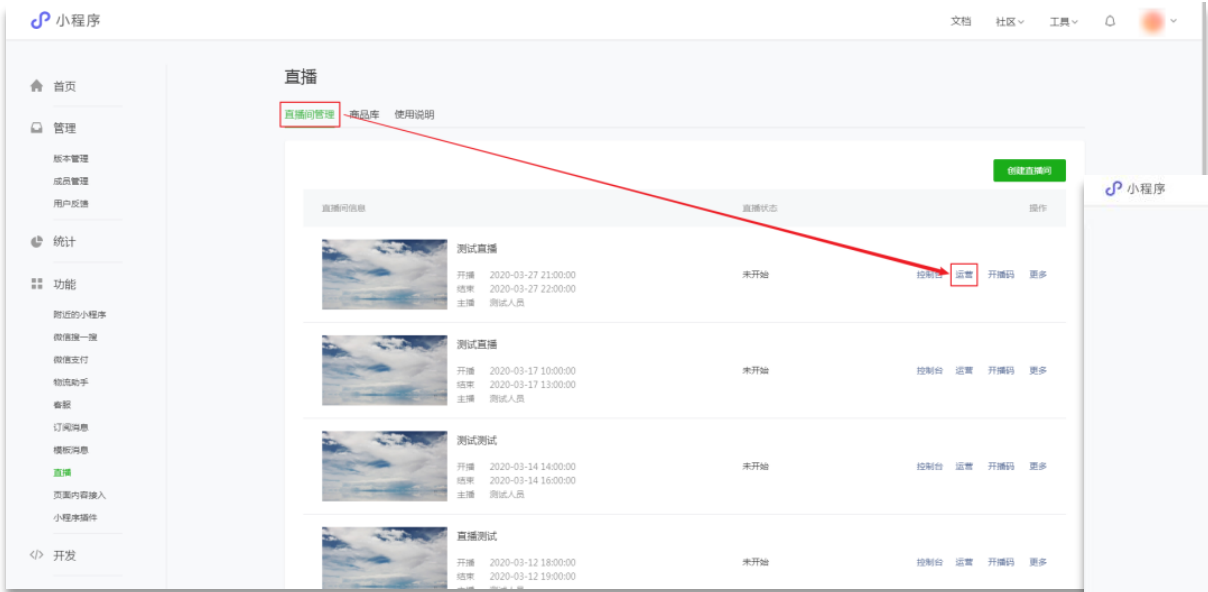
小程序

文档 社区 工具

首页

管理

版本管理

成员管理

用户反馈

统计

功能

附近的小程序

微信搜一搜

微信支付

物流助手

客服

订阅消息

模板消息

直播

页面内容接入

小程序插件

开发

直播

直播间管理 商品库 使用说明

创建直播间

小程序

| 直播间信息 | 直播状态 | 操作 |
|---|---|---|
| 测试直播 开播 2020-03-27 21:00:00 结束 2020-03-27 22:00:00 主播 测试人员 | 未开始 | 控制台 运营 开播码 更多 |
| 测试直播 开播 2020-03-17 10:00:00 结束 2020-03-17 13:00:00 主播 测试人员 | 未开始 | 控制台 运营 开播码 更多 |
| 测试测试 开播 2020-03-14 14:00:00 结束 2020-03-14 16:00:00 主播 测试人员 | 未开始 | 控制台 运营 开播码 更多 |
| 直播测试 开播 2020-03-12 18:00:00 结束 2020-03-12 19:00:00 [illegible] | 未开始 | 控制台 运营 开播码 更多 |